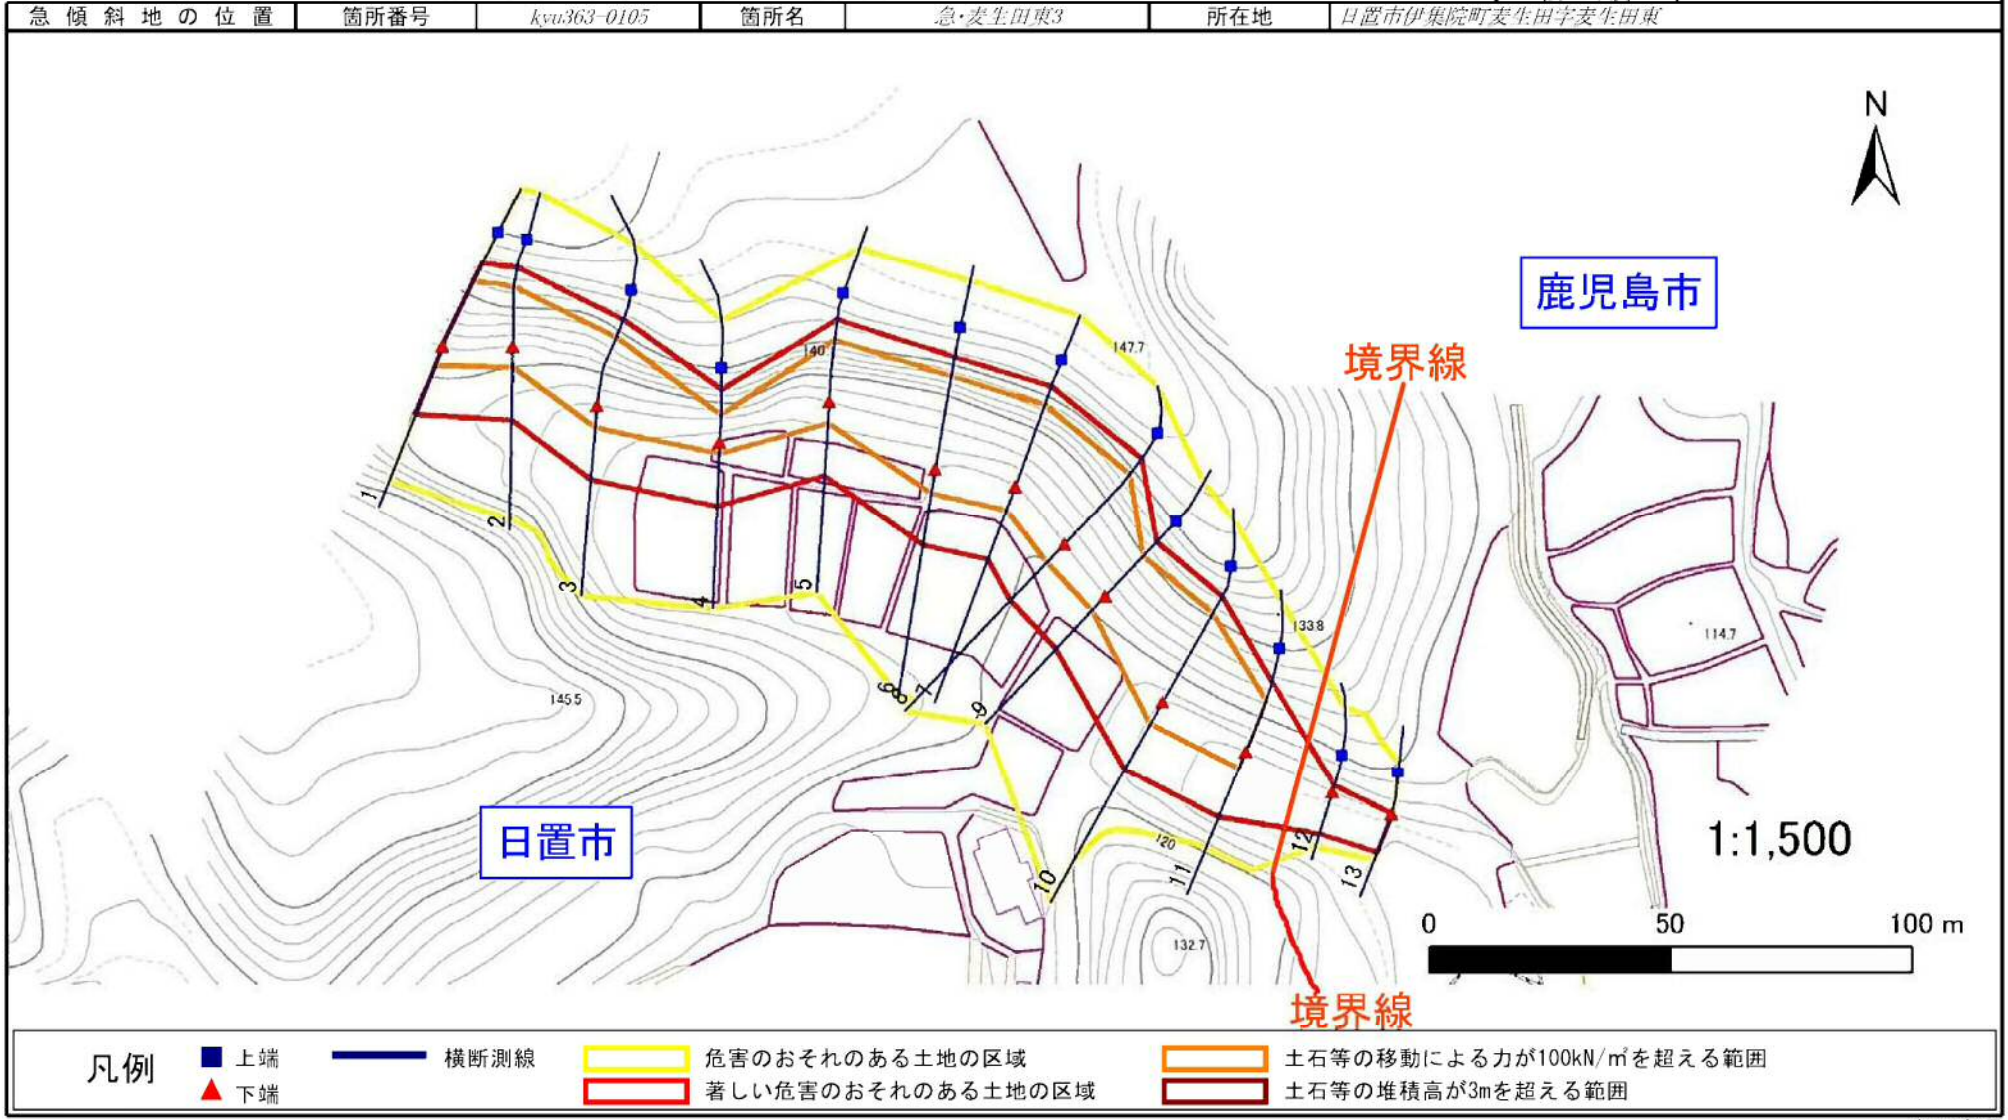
| 急傾斜地の位置 | 箇所番号 | kyu363-0105 | 箇所名 | 急・麦生田東3 | 所在地 | 日置市伊集院町麦生田字麦生田東 |
|---|---|---|---|---|---|---|

N

鹿児島市

境界線

147.7

140

1
2
3
4
5
6
7
8
9
10
11
12
13

133.8

114.7

145.5

日置市

120

132.7

1:1,500

0 50 100 m

境界線

凡例
上端
下端
横断測線
危害のおそれのある土地の区域
著しい危害のおそれのある土地の区域
土石等の移動による力が100kN/m²を超える範囲
土石等の堆積高が3mを超える範囲